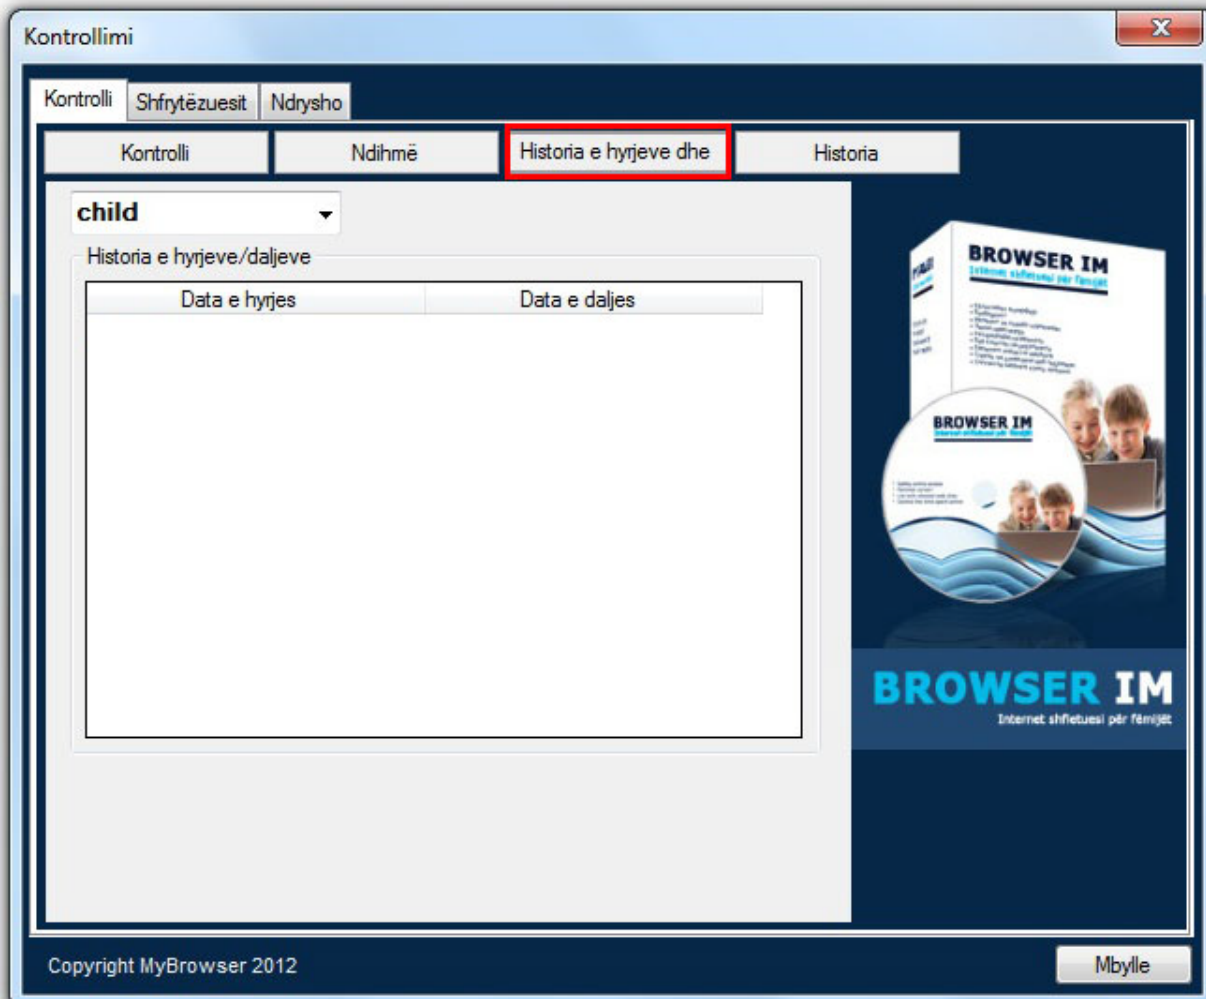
Kontrollimi

Kontrolli | Shfrytëzuesit | Ndrysho

Kontrolli | Ndihmë | Historia e hyrjeve dhe | Historia

child

Historia e hyrjeve/daljeve

| Data e hyrjes | Data e daljes |
|---|---|

BROWSER IM
Internet shfletuesi për fëmijët

BROWSER IM

BROWSER IM
Internet shfletuesi për fëmijët

Copyright MyBrowser 2012

Mbylle